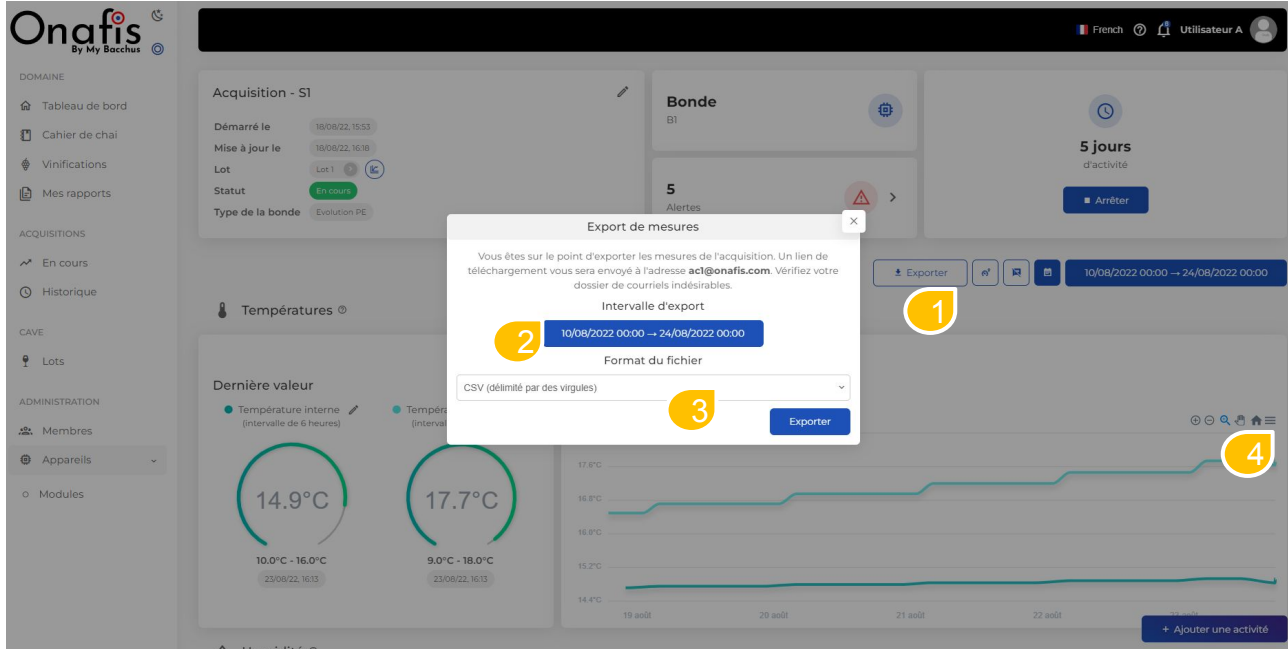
Onafis
By My Bacchus

DOMAINE
Tableau de bord
Cahier de chai
Vinifications
Mes rapports

ACQUISITIONS
En cours
Historique

CAVE
Lots

ADMINISTRATION
Membres
Appareils
Modules

French
Utilisateur A

Acquisition - S1
Démarré le 18/08/22, 15:53
Mise à jour le 18/08/22, 16:18
Lot Lot 1
Statut En cours
Type de la bonde Evolution PE

Bonde
B1

5
Alertes

5 jours
d'activité
Arrêter

Exporter
10/08/2022 00:00 → 24/08/2022 00:00

1

Températures

Dernière valeur
Température interne (intervalle de 6 heures)
Tempéra (interva

14.9°C
10.0°C - 16.0°C
23/08/22, 16:13

17.7°C
9.0°C - 18.0°C
23/08/22, 16:13

Export de mesures
Vous êtes sur le point d'exporter les mesures de l'acquisition. Un lien de téléchargement vous sera envoyé à l'adresse ac1@onafis.com. Vérifiez votre dossier de courriels indésirables.
Intervalle d'export
2
10/08/2022 00:00 → 24/08/2022 00:00
Format du fichier
CSV (délimité par des virgules)
3
Exporter

4

17.6°C
16.8°C
16.0°C
15.2°C
14.4°C
19 août
20 août
21 août
22 août

+ Ajouter une activité